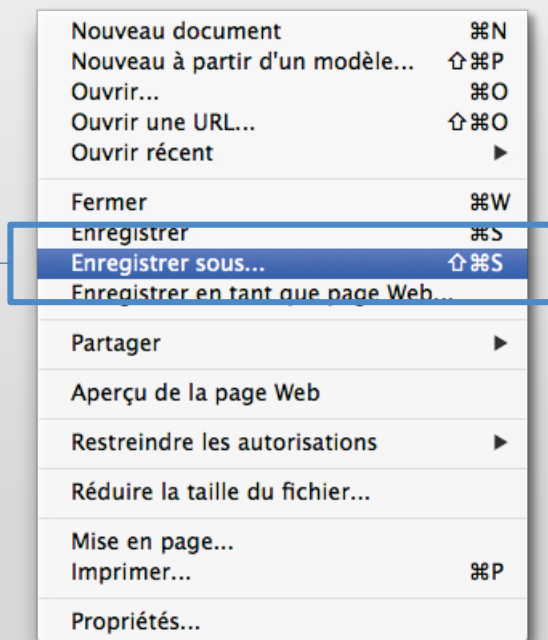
Nouveau document ⌘N
Nouveau à partir d'un modèle... ⇧⌘P
Ouvrir... ⌘O
Ouvrir une URL... ⇧⌘O
Ouvrir récent ▶

Fermer ⌘W
Enregistrer ⌘S
Enregistrer sous... ⇧⌘S
Enregistrer en tant que page Web...

Partager ▶

Aperçu de la page Web

Restreindre les autorisations ▶

Réduire la taille du fichier...

Mise en page...
Imprimer... ⌘P

Propriétés...